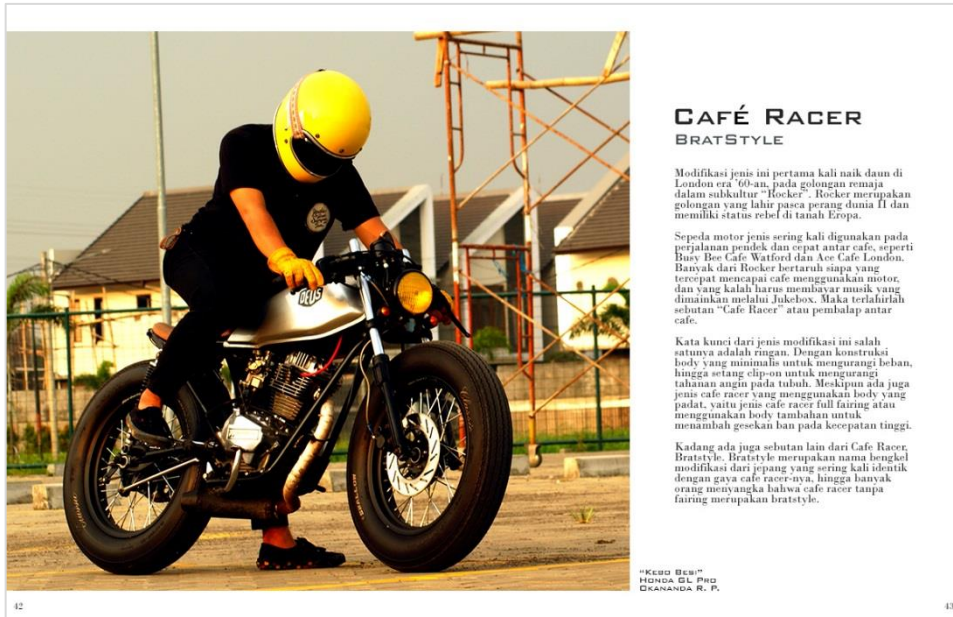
CAFÉ RACER
BRATSTYLE

Modifikasi jenis ini pertama kali naik daun di London era '60-an, pada golongan remaja dalam subkultur "Rocker". Rocker merupakan golongan yang lahir pasca perang dunia II dan memiliki status rebel di tanah Eropa.

Sepeda motor jenis sering kali digunakan pada perjalanan pendek dan cepat antar cafe, seperti Busy Bee Cafe Watford dan Ace Cafe London. Banyak dari Rocker bertaruh siapa yang tercepat mencapai cafe menggunakan motor, dan yang kalah harus membayar musik yang dimainkan melalui Jukebox. Maka terlahirlah sebutan "Cafe Racer" atau pembalap antar cafe.

Kata kunci dari jenis modifikasi ini salah satunya adalah ringan. Dengan konstruksi body yang minimalis untuk mengurangi beban, hingga setang clip-on untuk mengurangi tahanan angin pada tubuh. Meskipun ada juga jenis cafe racer yang menggunakan body yang padat, yaitu jenis cafe racer full fairing atau menggunakan body tambahan untuk menambah gesekan ban pada kecepatan tinggi.

Kadang ada juga sebutan lain dari Cafe Racer, Bratstyle. Bratstyle merupakan nama bengkel modifikasi dari jepang yang sering kali identik dengan gaya cafe racer-nya, hingga banyak orang menyangka bahwa cafe racer tanpa fairing merupakan bratstyle.

"KEBO BESI"
HONDA GL PRO
OKANANDA R. P.

42

43